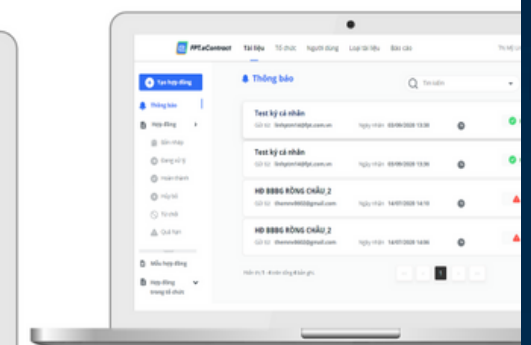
FPT.eContract Tài liệu Tổ chức Người dùng Loại tài liệu Báo cáo

Tạo hợp đồng

Thông báo

Hợp đồng

Bản nháp

Đang xử lý

Hoàn thành

Hủy bỏ

Từ chối

Quá hạn

Mẫu hợp đồng

Hợp đồng trong tổ chức

Thông báo

Tìm kiếm

Test ký cá nhân

Gửi từ: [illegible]@fpt.com.vn Ngày nhận: 03/09/2020 13:36

Test ký cá nhân

Gửi từ: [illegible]@fpt.com.vn Ngày nhận: 03/09/2020 13:36

HĐ BBBG RỒNG CHÂU_2

Gửi từ: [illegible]@gmail.com Ngày nhận: 14/07/2020 14:10

HĐ BBBG RỒNG CHÂU_2

Gửi từ: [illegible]@gmail.com Ngày nhận: 14/07/2020 14:06

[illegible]

1